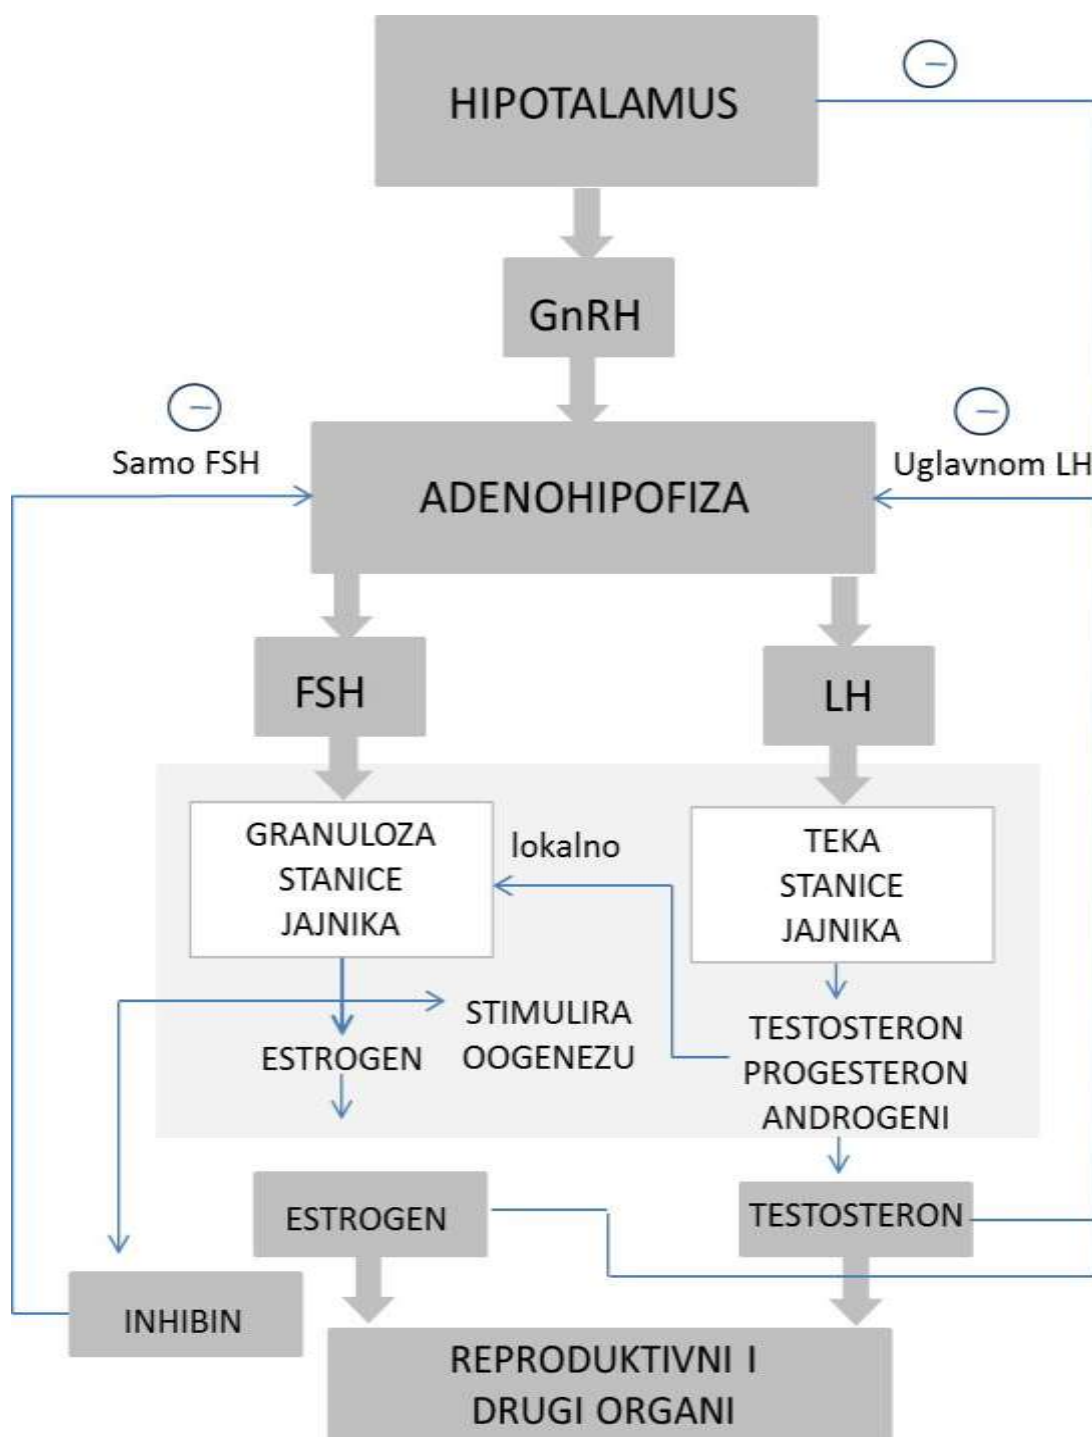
HIPOTALAMUS

−

GnRH

−

Samo FSH

ADENOHIPOFIZA

−

Uglavnom LH

FSH

LH

GRANULOZA STANICE JAJNIKA

lokalno

TEKA STANICE JAJNIKA

STIMULIRA OOGENEZU

ESTROGEN

TESTOSTERON PROGESTERON ANDROGENI

ESTROGEN

TESTOSTERON

INHIBIN

REPRODUKTIVNI I DRUGI ORGANI